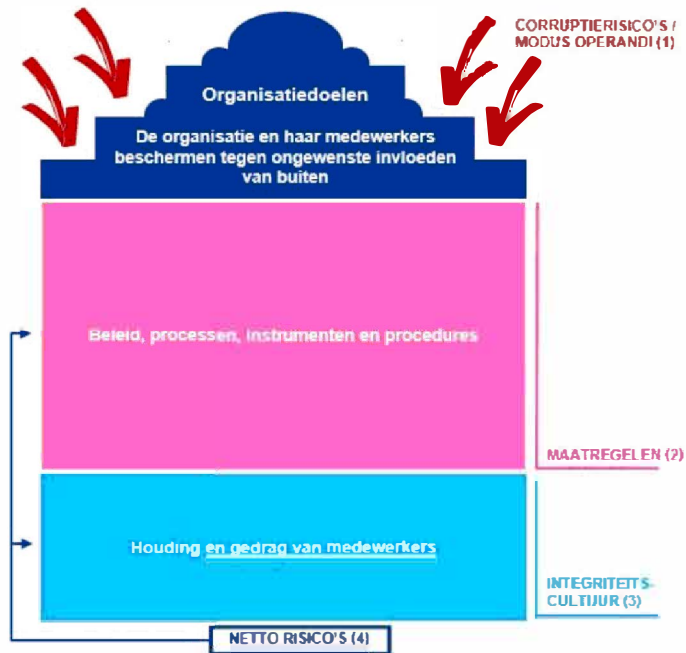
CORRUPTIERISICO'S / MODUS OPERANDI (1)

Organisatiedoelen

De organisatie en haar medewerkers beschermen tegen ongewenste invloeden van buiten

Beleid, processen, instrumenten en procedures

MAATREGELEN (2)

Houding en gedrag van medewerkers

INTEGRITEITS CULTUUR (3)

NETTO RISICO'S (4)